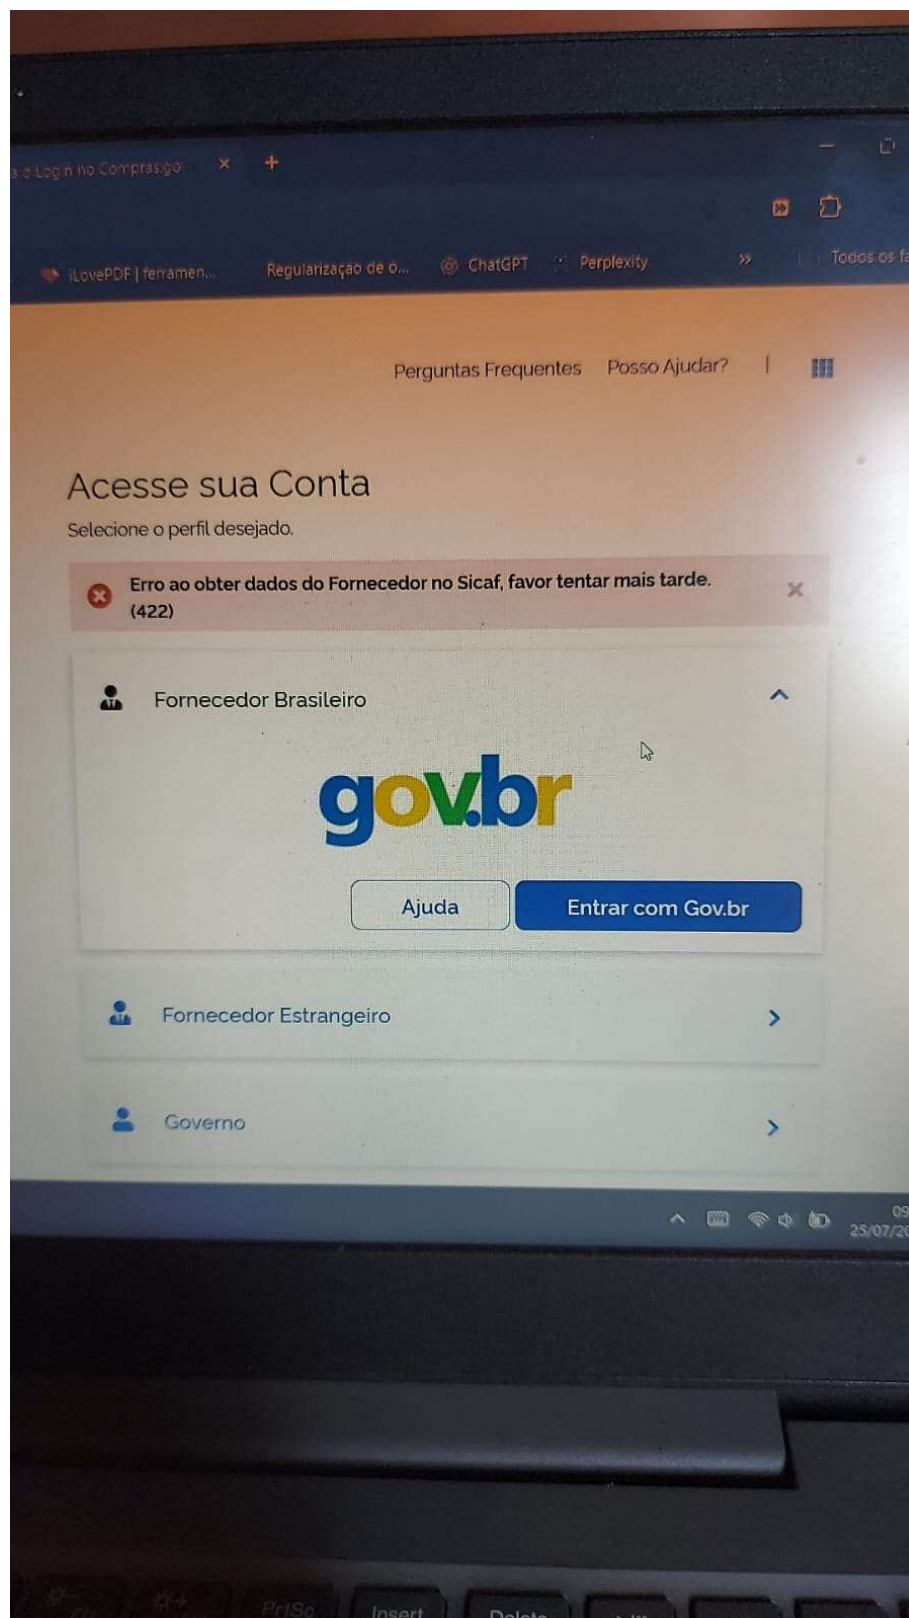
a o Login no Compras.go ×  +

iLovePDF | ferramen...  Regularização de o...  ChatGPT  Perplexity  »  Todos os fa

Perguntas Frequentes  Posso Ajudar?

Acesse sua Conta

Selecione o perfil desejado.

Erro ao obter dados do Fornecedor no Sicaf, favor tentar mais tarde. (422)

Fornecedor Brasileiro

gov.br

Ajuda

Entrar com Gov.br

Fornecedor Estrangeiro

Governo

09
25/07/2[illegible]

PrtSc  Insert  Delete